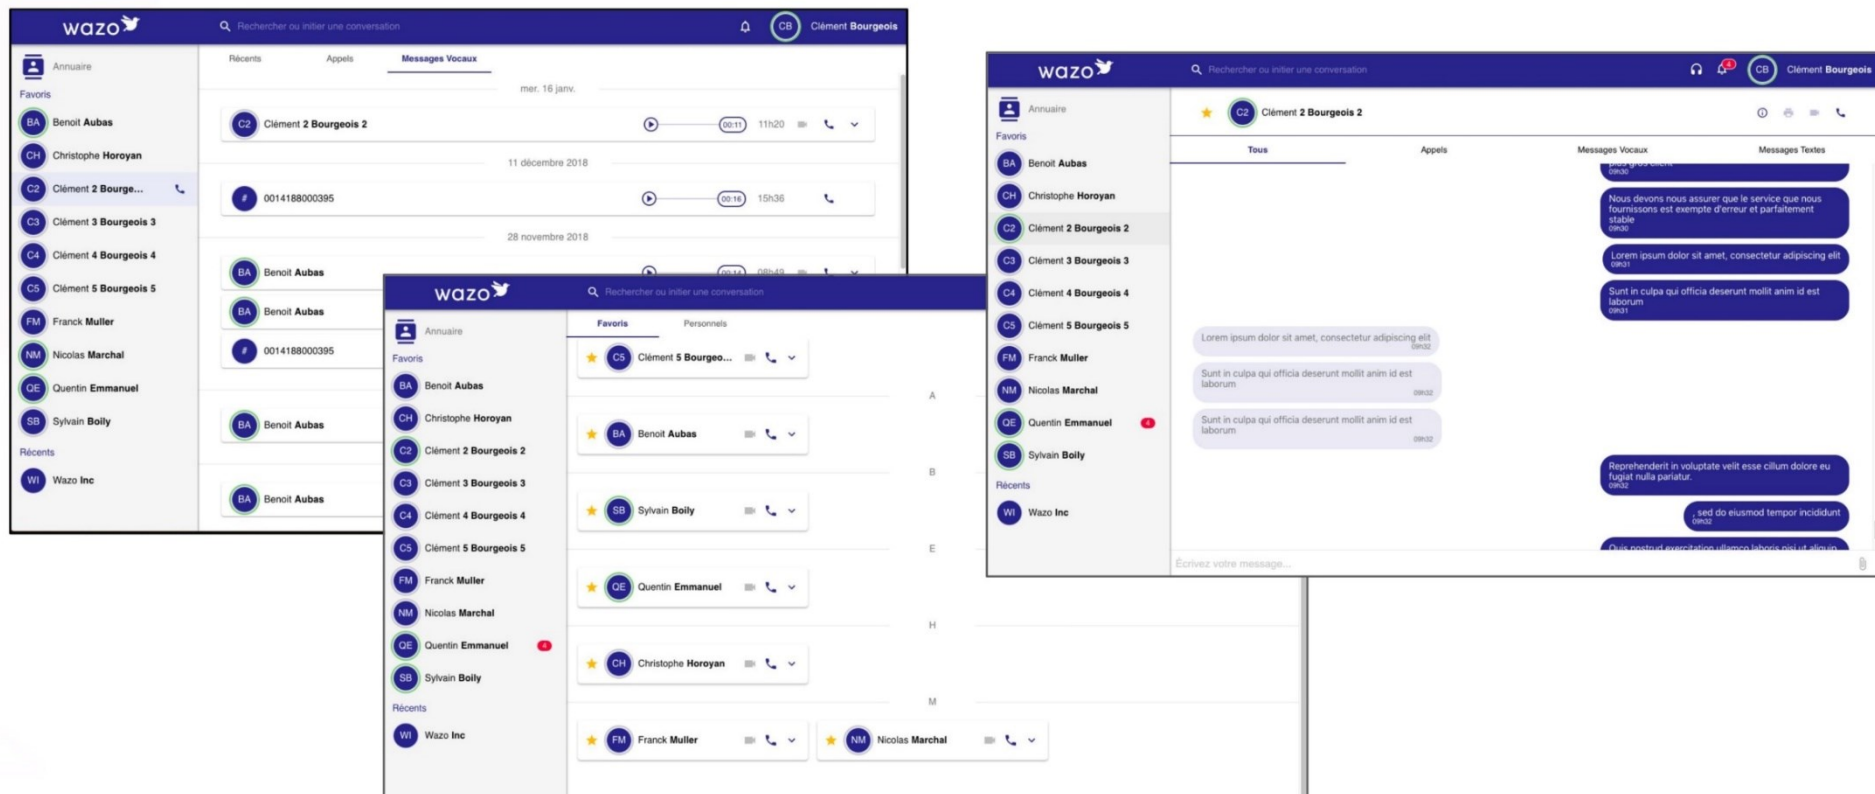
wazo

Rechercher ou initier une conversation

CB Clément Bourgeois

Annuaire

Favoris

BA Benoit Aubas

CH Christophe Horoyan

C2 Clément 2 Bourge...

C3 Clément 3 Bourgeois 3

C4 Clément 4 Bourgeois 4

C5 Clément 5 Bourgeois 5

FM Franck Muller

NM Nicolas Marchal

QE Quentin Emmanuel

SB Sylvain Boily

Récents

WI Wazo Inc

Récents Appels Messages Vocaux

mer. 16 janv.

C2 Clément 2 Bourgeois 2 00:11 11h20

11 décembre 2018

# 0014188000395 00:16 15h36

28 novembre 2018

BA Benoit Aubas 00:14 08h49

BA Benoit Aubas

# 0014188000395

BA Benoit Aubas

BA Benoit Aubas

wazo

Rechercher ou initier une conversation

Annuaire

Favoris

BA Benoit Aubas

CH Christophe Horoyan

C2 Clément 2 Bourgeois 2

C3 Clément 3 Bourgeois 3

C4 Clément 4 Bourgeois 4

C5 Clément 5 Bourgeois 5

FM Franck Muller

NM Nicolas Marchal

QE Quentin Emmanuel 4

SB Sylvain Boily

Récents

WI Wazo Inc

Favoris Personnels

C5 Clément 5 Bourgeo...

A

BA Benoit Aubas

B

SB Sylvain Boily

E

QE Quentin Emmanuel

H

CH Christophe Horoyan

M

FM Franck Muller

NM Nicolas Marchal

wazo

Rechercher ou initier une conversation

4 CB Clément Bourgeois

Annuaire

Favoris

BA Benoit Aubas

CH Christophe Horoyan

C2 Clément 2 Bourgeois 2

C3 Clément 3 Bourgeois 3

C4 Clément 4 Bourgeois 4

C5 Clément 5 Bourgeois 5

FM Franck Muller

NM Nicolas Marchal

QE Quentin Emmanuel 4

SB Sylvain Boily

Récents

WI Wazo Inc

C2 Clément 2 Bourgeois 2

Tous Appels Messages Vocaux Messages Textes

09h30

Nous devons nous assurer que le service que nous fournissons est exempte d'erreur et parfaitement stable
09h30

Lorem ipsum dolor sit amet, consectetur adipiscing elit
09h31

Sunt in culpa qui officia deserunt mollit anim id est laborum
09h31

Lorem ipsum dolor sit amet, consectetur adipiscing elit
09h32

Sunt in culpa qui officia deserunt mollit anim id est laborum
09h32

Sunt in culpa qui officia deserunt mollit anim id est laborum
09h32

Reprehenderit in voluptate velit esse cillum dolore eu fugiat nulla pariatur.
09h32

, sed do eiusmod tempor incididunt
09h32

Quis nostrud exercitation ullamco laboris nisi ut aliquip

Écrivez votre message...